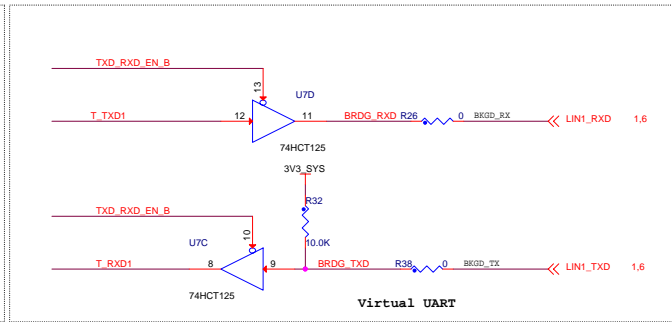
TXD_RXD_EN_B

13

U7D

T_TXD1

12

11

BRDG_RXD

R26

0

BKGD_RX

LIN1_RXD

1,6

74HCT125

3V3_SYS

R32

TXD_RXD_EN_B

10

U7C

10.0K

T_RXD1

8

9

BRDG_TXD

R38

0

BKGD_TX

LIN1_TXD

1,6

74HCT125

Virtual UART